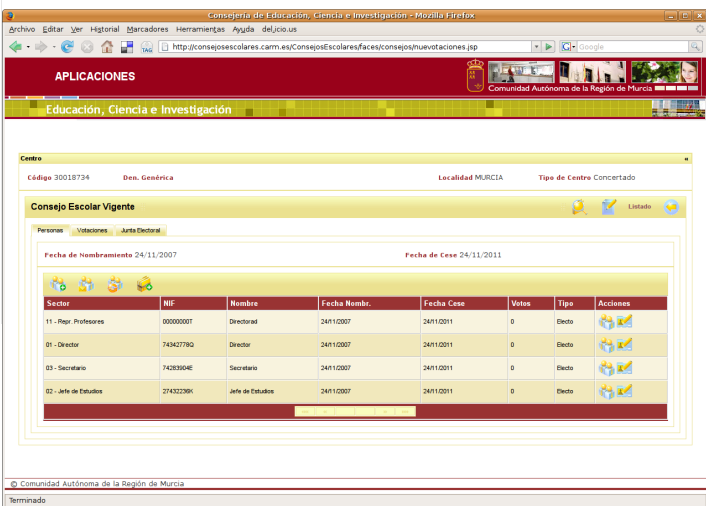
Consejería de Educación, Ciencia e Investigación - Mozilla Firefox

Archivo Editar Ver Historial Marcadores Herramientas Ayuda del.icio.us

http://consejosescolares.carm.es/ConsejosEscolares/faces/consejos/nuevotaciones.jsp

Google

APLICACIONES

Comunidad Autónoma de la Región de Murcia

Educación, Ciencia e Investigación

Centro

Código 30018734 Den. Genérica Localidad MURCIA Tipo de Centro Concertado

Consejo Escolar Vigente

Listado

Personas Votaciones Junta Electoral

Fecha de Nombramiento 24/11/2007 Fecha de Cese 24/11/2011

| Sector | NIF | Nombre | Fecha Nombr. | Fecha Cese | Votos | Tipo | Acciones |
|---|---|---|---|---|---|---|---|
| 11 - Repr. Profesores | 00000000T | Directorad | 24/11/2007 | 24/11/2011 | 0 | Electo | |
| 01 - Director | 74342778Q | Director | 24/11/2007 | 24/11/2011 | 0 | Electo | |
| 03 - Secretario | 74283904E | Secretario | 24/11/2007 | 24/11/2011 | 0 | Electo | |
| 02 - Jefe de Estudios | 27432236K | Jefe de Estudios | 24/11/2007 | 24/11/2011 | 0 | Electo | |

© Comunidad Autónoma de la Región de Murcia

Terminado